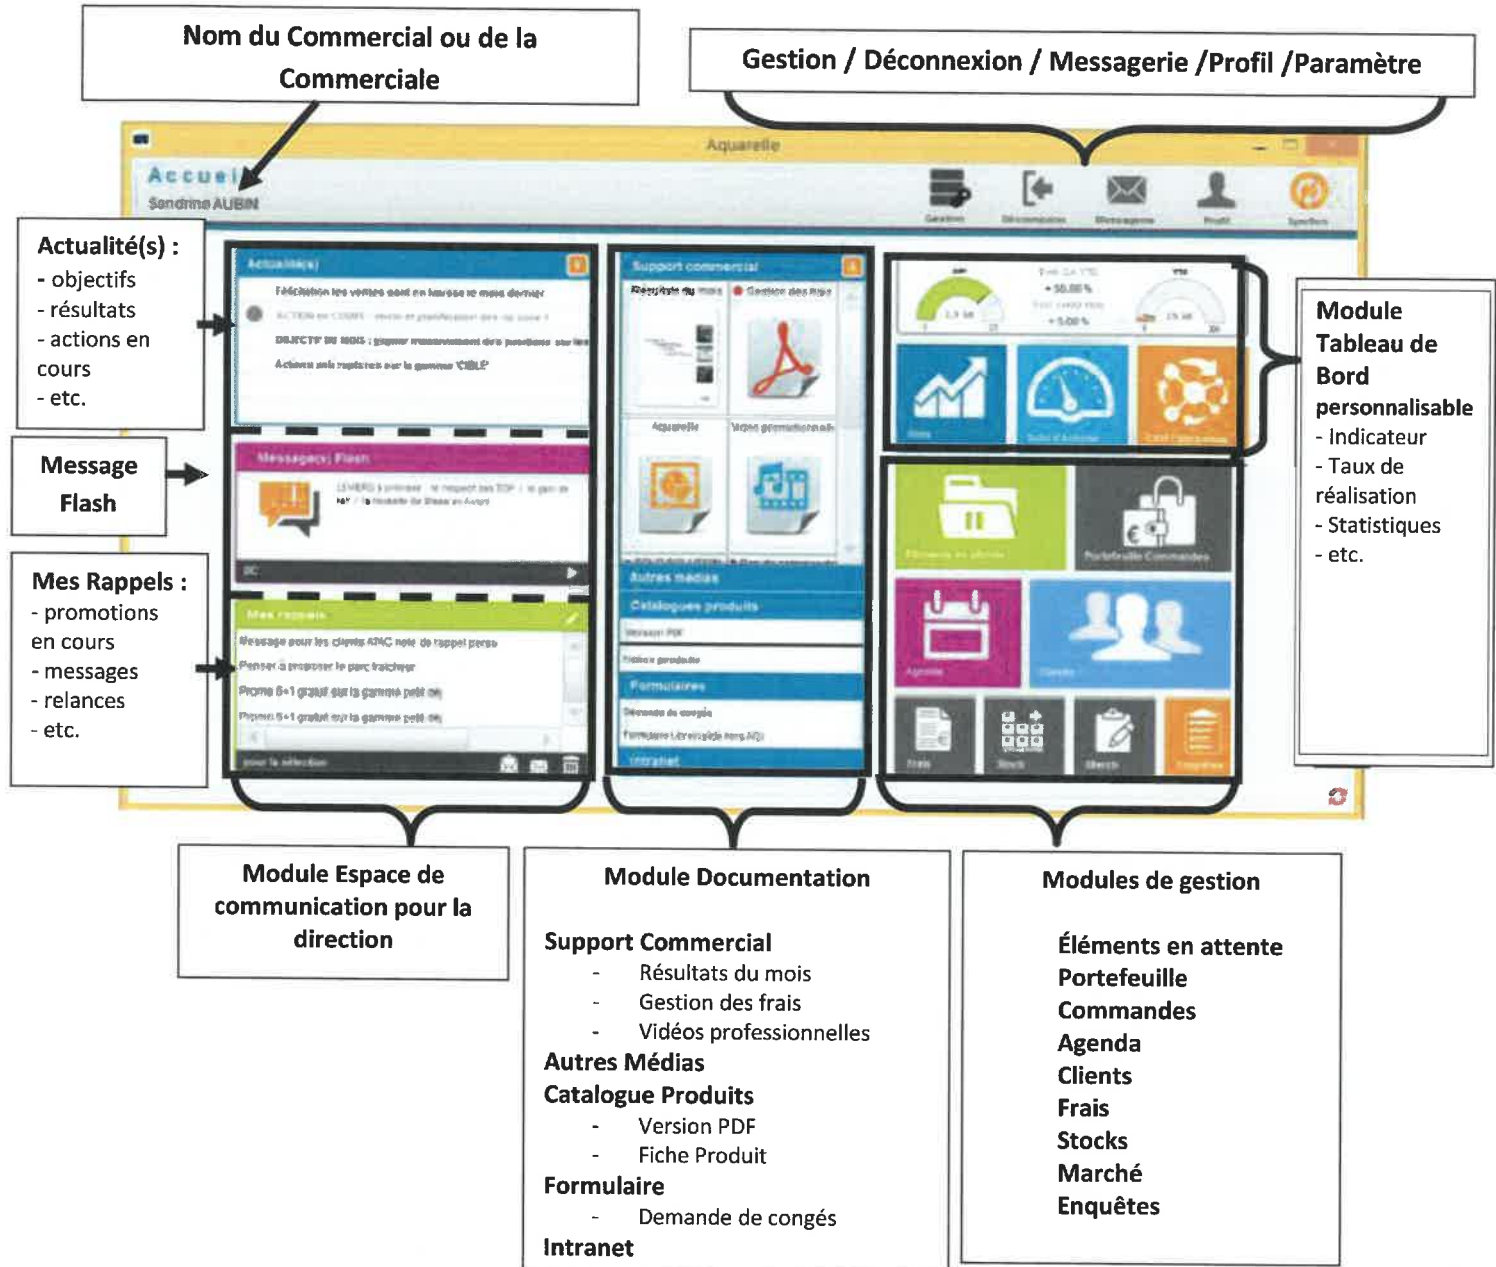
Nom du Commercial ou de la Commerciale

Gestion / Déconnexion / Messagerie /Profil /Paramètre

Aquarelle

Accueil
Sandrine AUBIN

Gestion Déconnexion Messagerie Profil Synchro

Actualité(s) :
- objectifs
- résultats
- actions en cours
- etc.

Message Flash

Mes Rappels :
- promotions en cours
- messages
- relances
- etc.

Actualité(s)

Message(s) Flash

Mes rappels

Support commercial

Résultats du mois

Gestion des frais

Aquarelle

Vidéos promotionnelles

Autres médias

Catalogues produits

Version PDF

Fiches produits

Formulaires

Demande de congés

Intranet

Module Tableau de Bord personnalisable
- Indicateur
- Taux de réalisation
- Statistiques
- etc.

Portefeuille Commandes

Agenda

Clients

Frais

Stock

Marché

Enquêtes

Module Espace de communication pour la direction

Module Documentation

Support Commercial
- Résultats du mois
- Gestion des frais
- Vidéos professionnelles
Autres Médias
Catalogue Produits
- Version PDF
- Fiche Produit
Formulaire
- Demande de congés
Intranet

Modules de gestion

Éléments en attente
Portefeuille
Commandes
Agenda
Clients
Frais
Stocks
Marché
Enquêtes